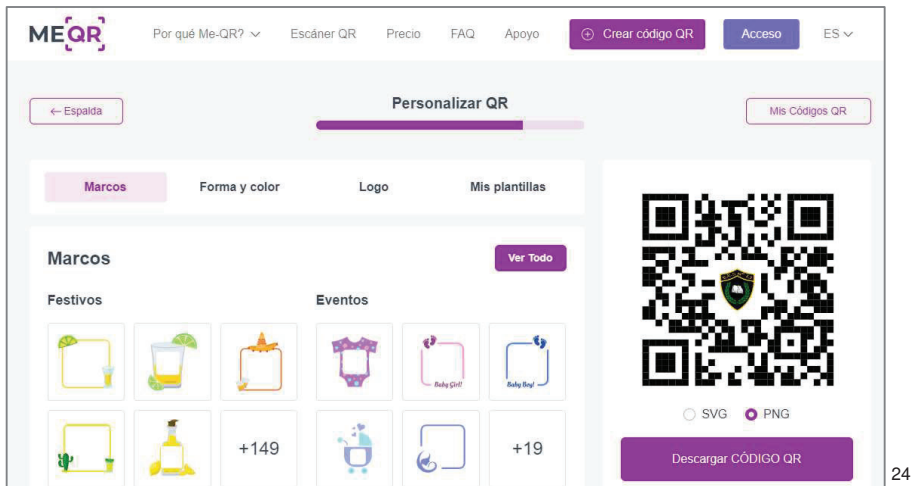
ME QR

Por qué Me-QR? ∨ Escáner QR Precio FAQ Apoyo ⊕ Crear código QR Acceso ES ∨

← Espalda

Personalizar QR

Mis Códigos QR

Marcos Forma y color Logo Mis plantillas

Marcos

Ver Todo

Festivos

Eventos

Baby Girl!

Baby Boy!

+149

+19

SVG PNG

Descargar CÓDIGO QR

24